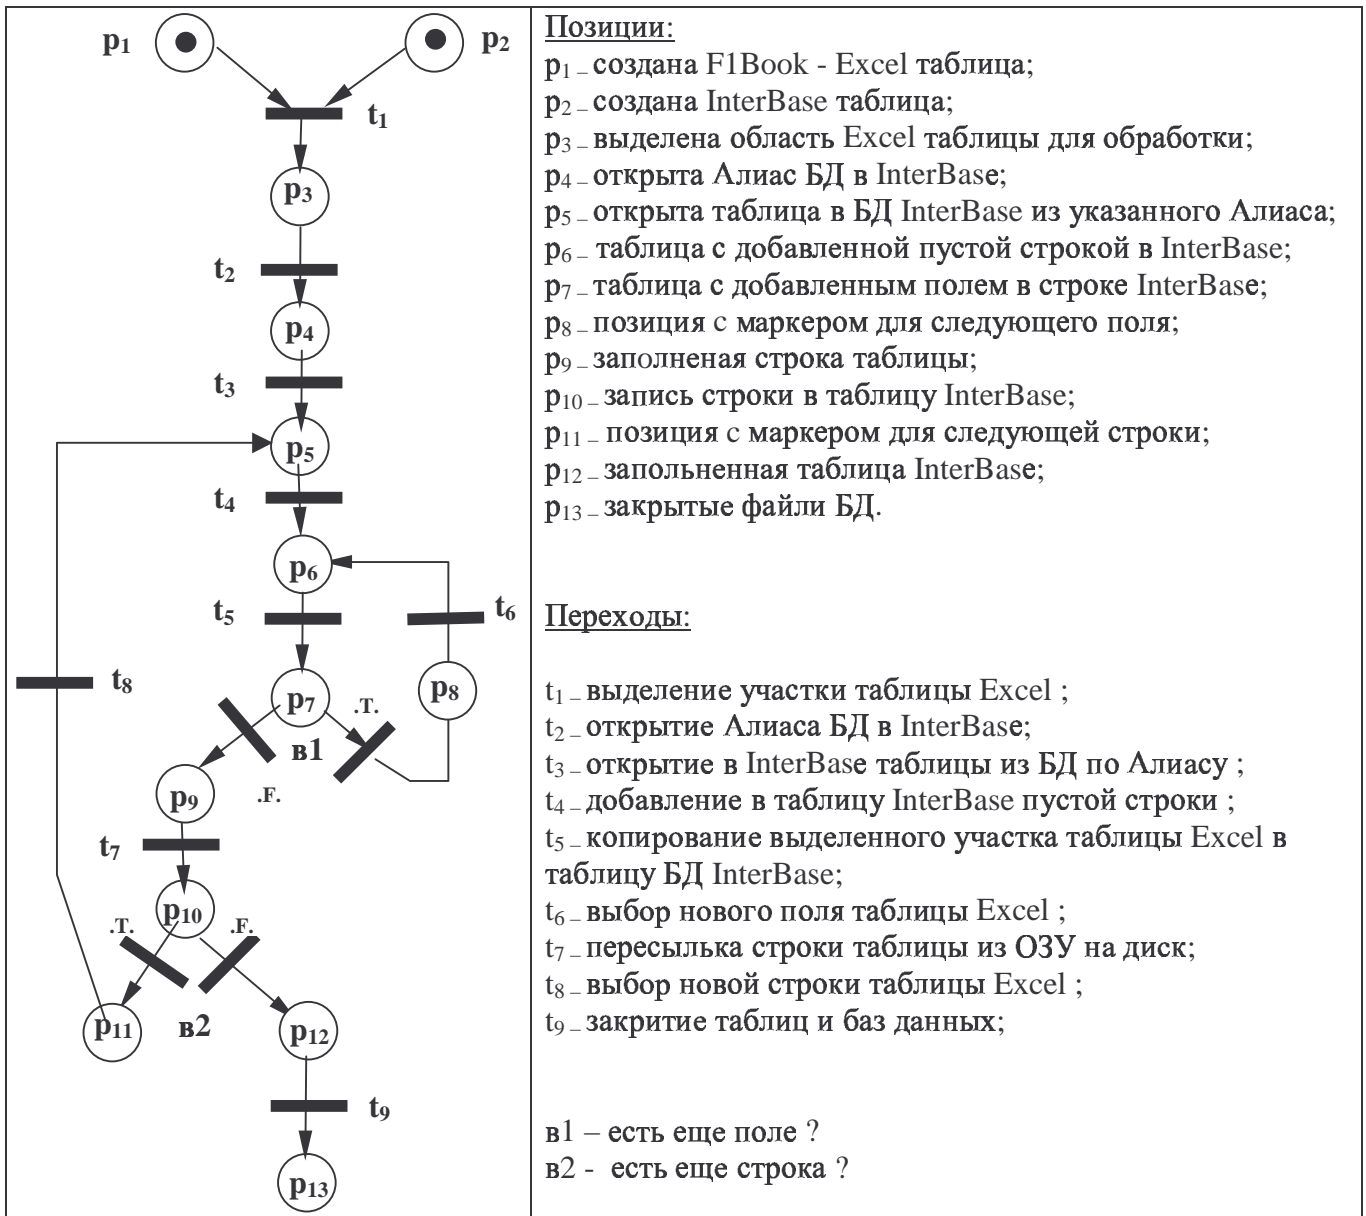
| p₁ p₂ t₁ p₃ t₂ p₄ t₃ p₅ t₄ p₆ t₅ t₆ t₈ p₇ p₈ .T. в1 p₉ .F. t₇ p₁₀ .T. .F. p₁₁ в2 p₁₂ t₉ p₁₃ | Позиции:<br>$p_1$ – создана F1Book - Excel таблица;<br>$p_2$ – создана InterBase таблица;<br>$p_3$ – выделена область Excel таблицы для обработки;<br>$p_4$ – открыта Алиас БД в InterBase;<br>$p_5$ – открыта таблица в БД InterBase из указанного Алиаса;<br>$p_6$ – таблица с добавленной пустой строкой в InterBase;<br>$p_7$ – таблица с добавленным полем в строке InterBase;<br>$p_8$ – позиция с маркером для следующего поля;<br>$p_9$ – заполненая строка таблицы;<br>$p_{10}$ – запись строки в таблицу InterBase;<br>$p_{11}$ – позиция с маркером для следующей строки;<br>$p_{12}$ – запольненная таблица InterBase;<br>$p_{13}$ – закрытые файли БД.<br><br>Переходы:<br><br>$t_1$ – выделение участки таблицы Excel ;<br>$t_2$ – открытие Алиаса БД в InterBase;<br>$t_3$ – открытие в InterBase таблицы из БД по Алиасу ;<br>$t_4$ – добавление в таблицу InterBase пустой строки ;<br>$t_5$ – копирование выделенного участка таблицы Excel в таблицу БД InterBase;<br>$t_6$ – выбор нового поля таблицы Excel ;<br>$t_7$ – пересылька строки таблицы из ОЗУ на диск;<br>$t_8$ – выбор новой строки таблицы Excel ;<br>$t_9$ – закритие таблиц и баз данных;<br><br>в1 – есть еще поле ?<br>в2 - есть еще строка ? |